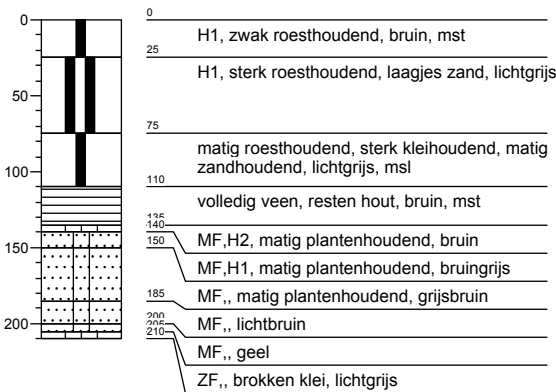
0
50
100
150
200

0
H1, zwak roesthoudend, bruin, mst
25
H1, sterk roesthoudend, laagjes zand, lichtgrijs
75
matig roesthoudend, sterk kleihoudend, matig zandhoudend, lichtgrijs, msl
110
volledig veen, resten hout, bruin, mst
135
140
MF,H2, matig plantenhoudend, bruin
150
MF,H1, matig plantenhoudend, bruingrijs
185
MF,, matig plantenhoudend, grijsbruin
200
MF,, lichtbruin
205
210
MF,, geel
ZF,, brokken klei, lichtgrijs